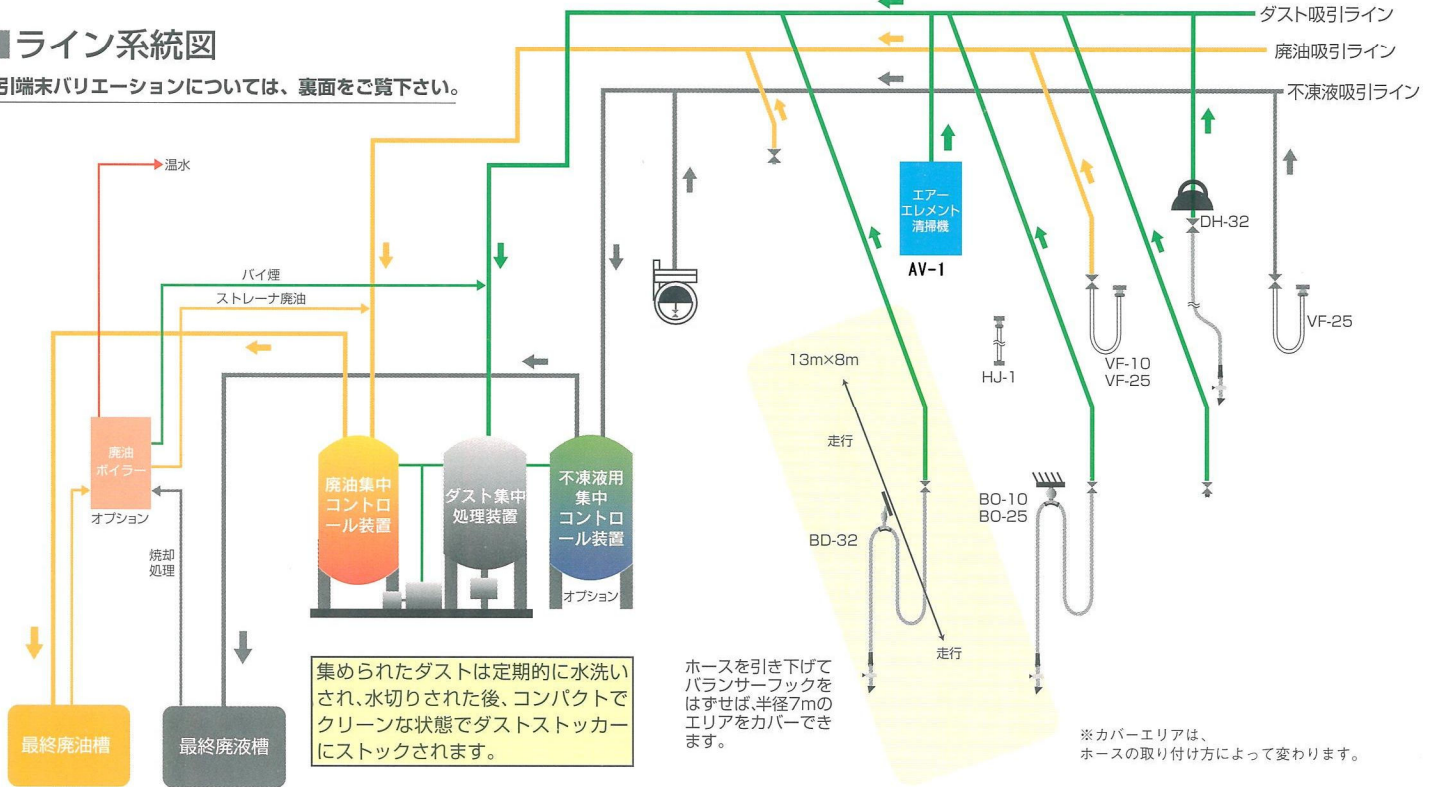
■ライン系統図

引端末バリエーションについては、裏面をご覧下さい。

ダスト吸引ライン
廃油吸引ライン
不凍液吸引ライン

温水
バイ煙
ストレーナ廃油

廃油ボイラー
オプション
焼却処理

エアーエレメント清掃機
AV-1

DH-32
VF-10
VF-25
VF-25
HJ-1

13m×8m
走行
走行
BD-32
BO-10
BO-25

廃油集中コントロール装置
ダスト集中処理装置
不凍液用集中コントロール装置
オプション

最終廃油槽
最終廃液槽

集められたダストは定期的に水洗いされ、水切りされた後、コンパクトでクリーンな状態でダストストッカーにストックされます。

ホースを引き下げてバランサーフックをはずせば,半径7mのエリアをカバーできます。

※カバーエリアは、ホースの取り付け方によって変わります。